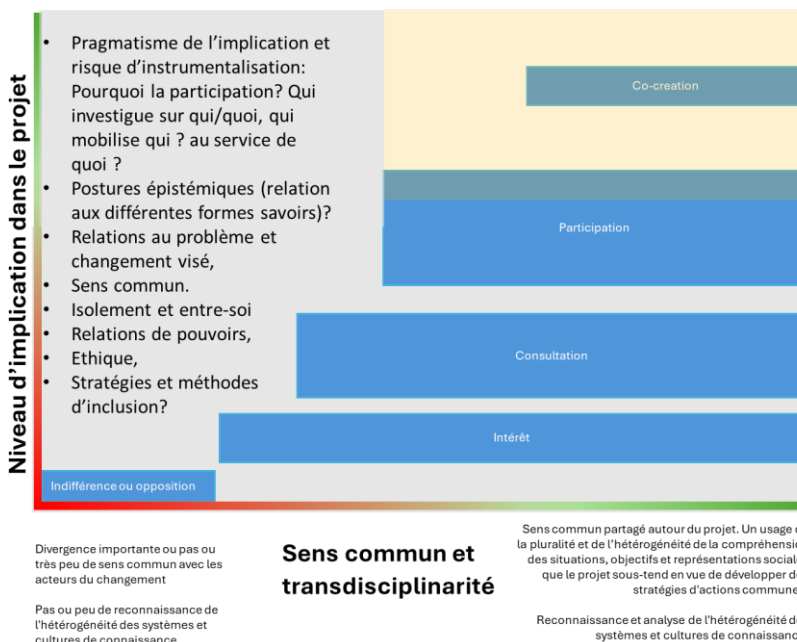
Niveau d'implication dans le projet

- Pragmatisme de l'implication et risque d'instrumentalisation: Pourquoi la participation? Qui investigue sur qui/quoi, qui mobilise qui ? au service de quoi ?
- Postures épistémiques (relation aux différentes formes savoirs)?
- Relations au problème et changement visé,
- Sens commun.
- Isolement et entre-soi
- Relations de pouvoirs,
- Ethique,
- Stratégies et méthodes d'inclusion?

Co-creation

Participation

Consultation

Intérêt

Indifférence ou opposition

Divergence importante ou pas ou très peu de sens commun avec les acteurs du changement

Pas ou peu de reconnaissance de l'hétérogénéité des systèmes et cultures de connaissance

Sens commun et transdisciplinarité

Sens commun partagé autour du projet. Un usage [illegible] la pluralité et de l'hétérogénéité de la compréhensi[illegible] des situations, objectifs et représentations social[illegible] que le projet sous-tend en vue de développer d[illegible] stratégies d'actions commune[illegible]

Reconnaissance et analyse de l'hétérogénéité d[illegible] systèmes et cultures de connaissanc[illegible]